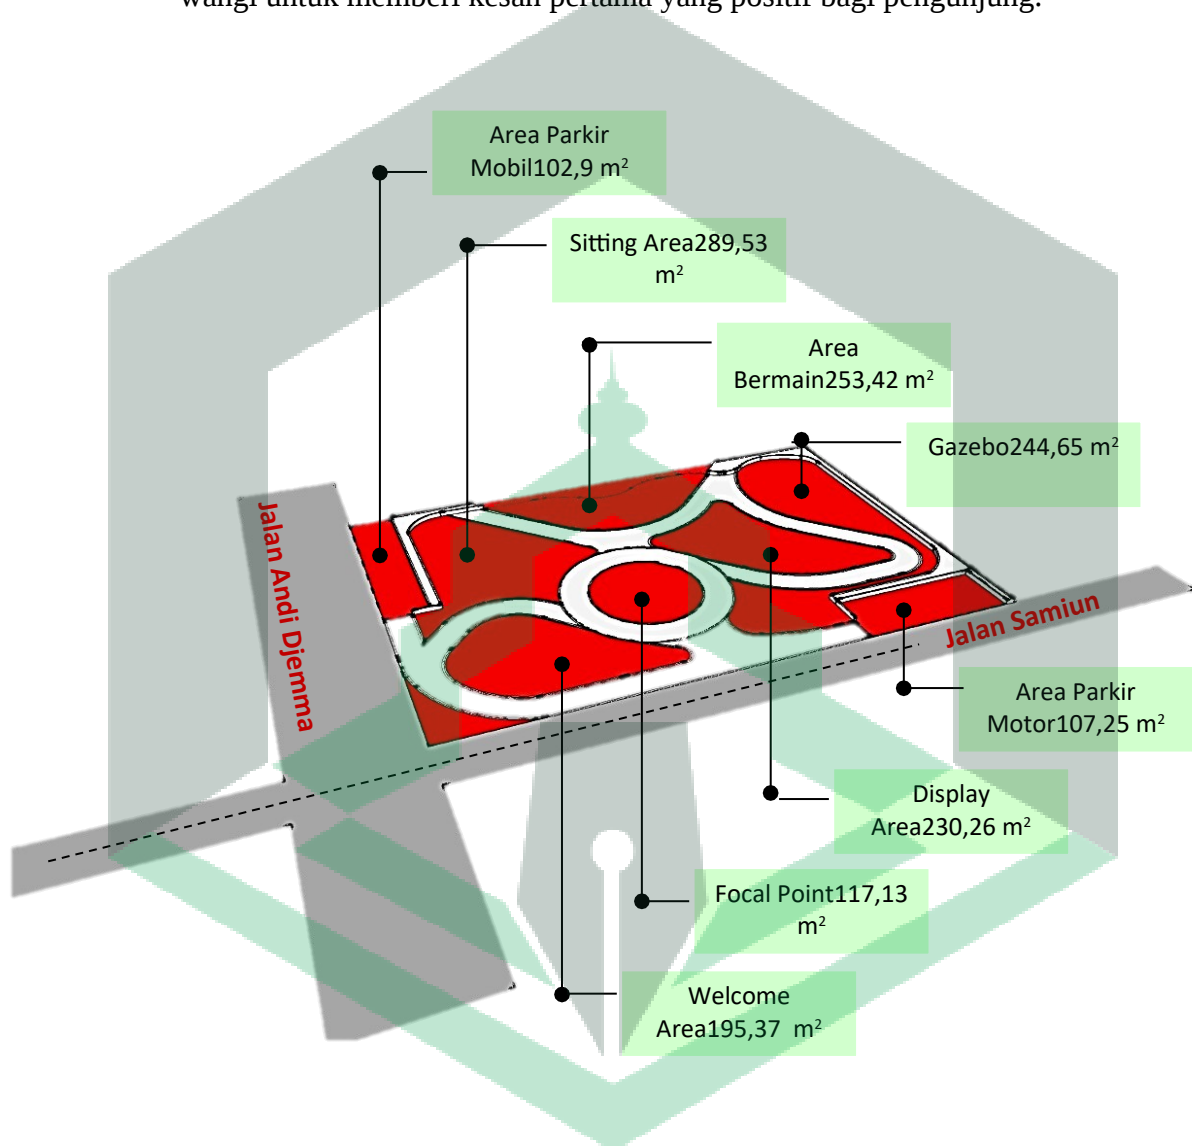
wangi untuk memberi kesan pertama yang positif bagi pengunjung.

Area Parkir Mobil102,9 m²

Sitting Area289,53 m²

Area Bermain253,42 m²

Gazebo244,65 m²

Jalan Andi Djemma

Jalan Samiun

Area Parkir Motor107,25 m²

Display Area230,26 m²

Focal Point117,13 m²

Welcome Area195,37 m²